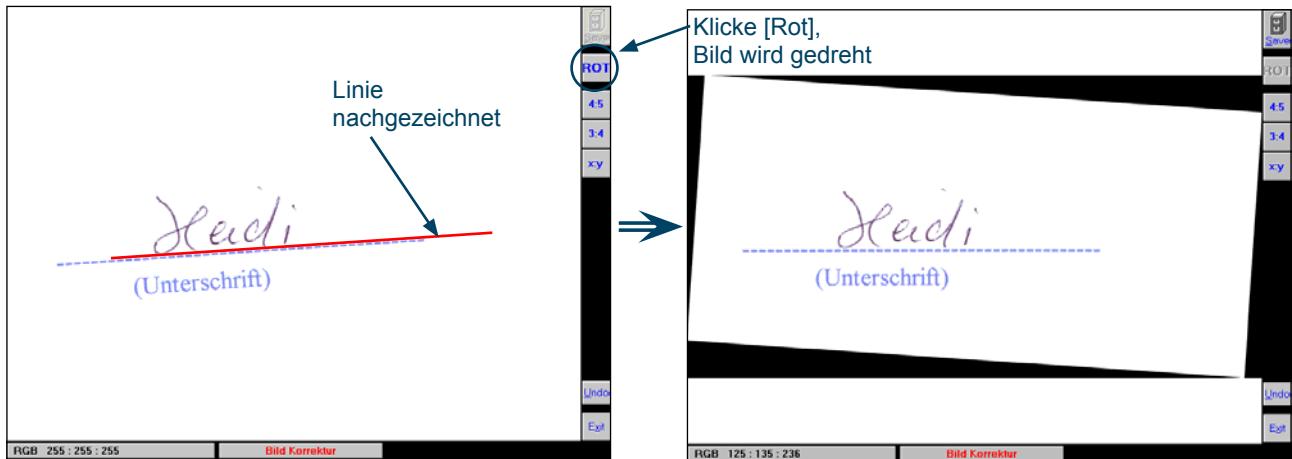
Save
ROT
4:5
3:4
x:y
Linie nachgezeichnet
Hedi
(Unterschrift)
Undo
Exit
RGB 255 : 255 : 255
Bild Korrektur

Klicke [Rot], Bild wird gedreht
Save
ROT
4:5
3:4
x:y
Hedi
(Unterschrift)
Undo
Exit
RGB 125 : 135 : 236
Bild Korrektur